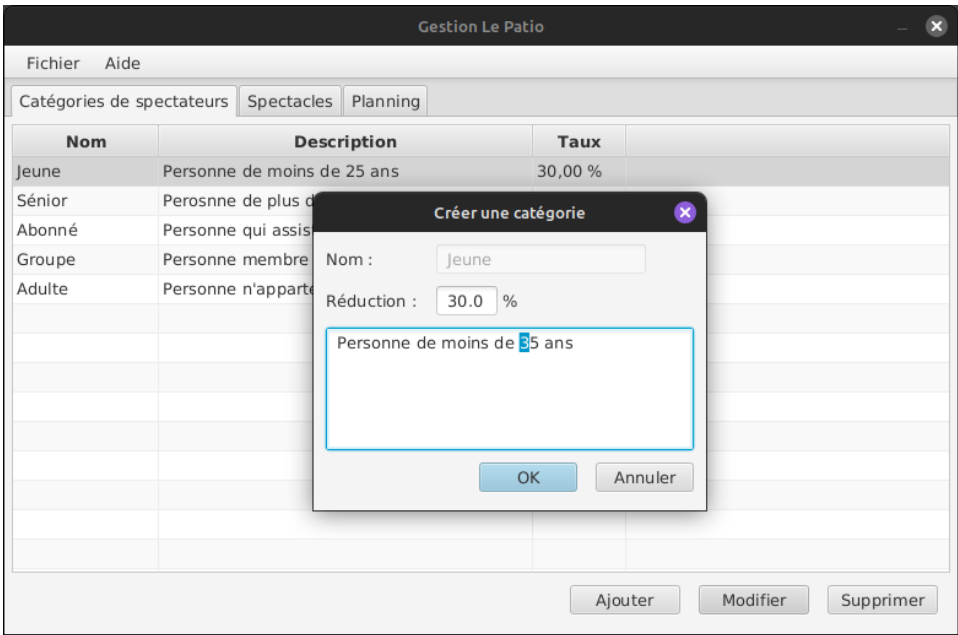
Gestion Le Patio

Fichier Aide

Catégories de spectateurs | Spectacles | Planning

| Nom | Description | Taux |
|---|---|---|
| Jeune | Personne de moins de 25 ans | 30,00 % |
| Sénior | Perosnne de plus d | |
| Abonné | Personne qui assis | |
| Groupe | Personne membre | |
| Adulte | Personne n'apparte | |

Créer une catégorie

Nom : Jeune

Réduction : 30.0 %

Personne de moins de 35 ans

OK Annuler

Ajouter Modifier Supprimer